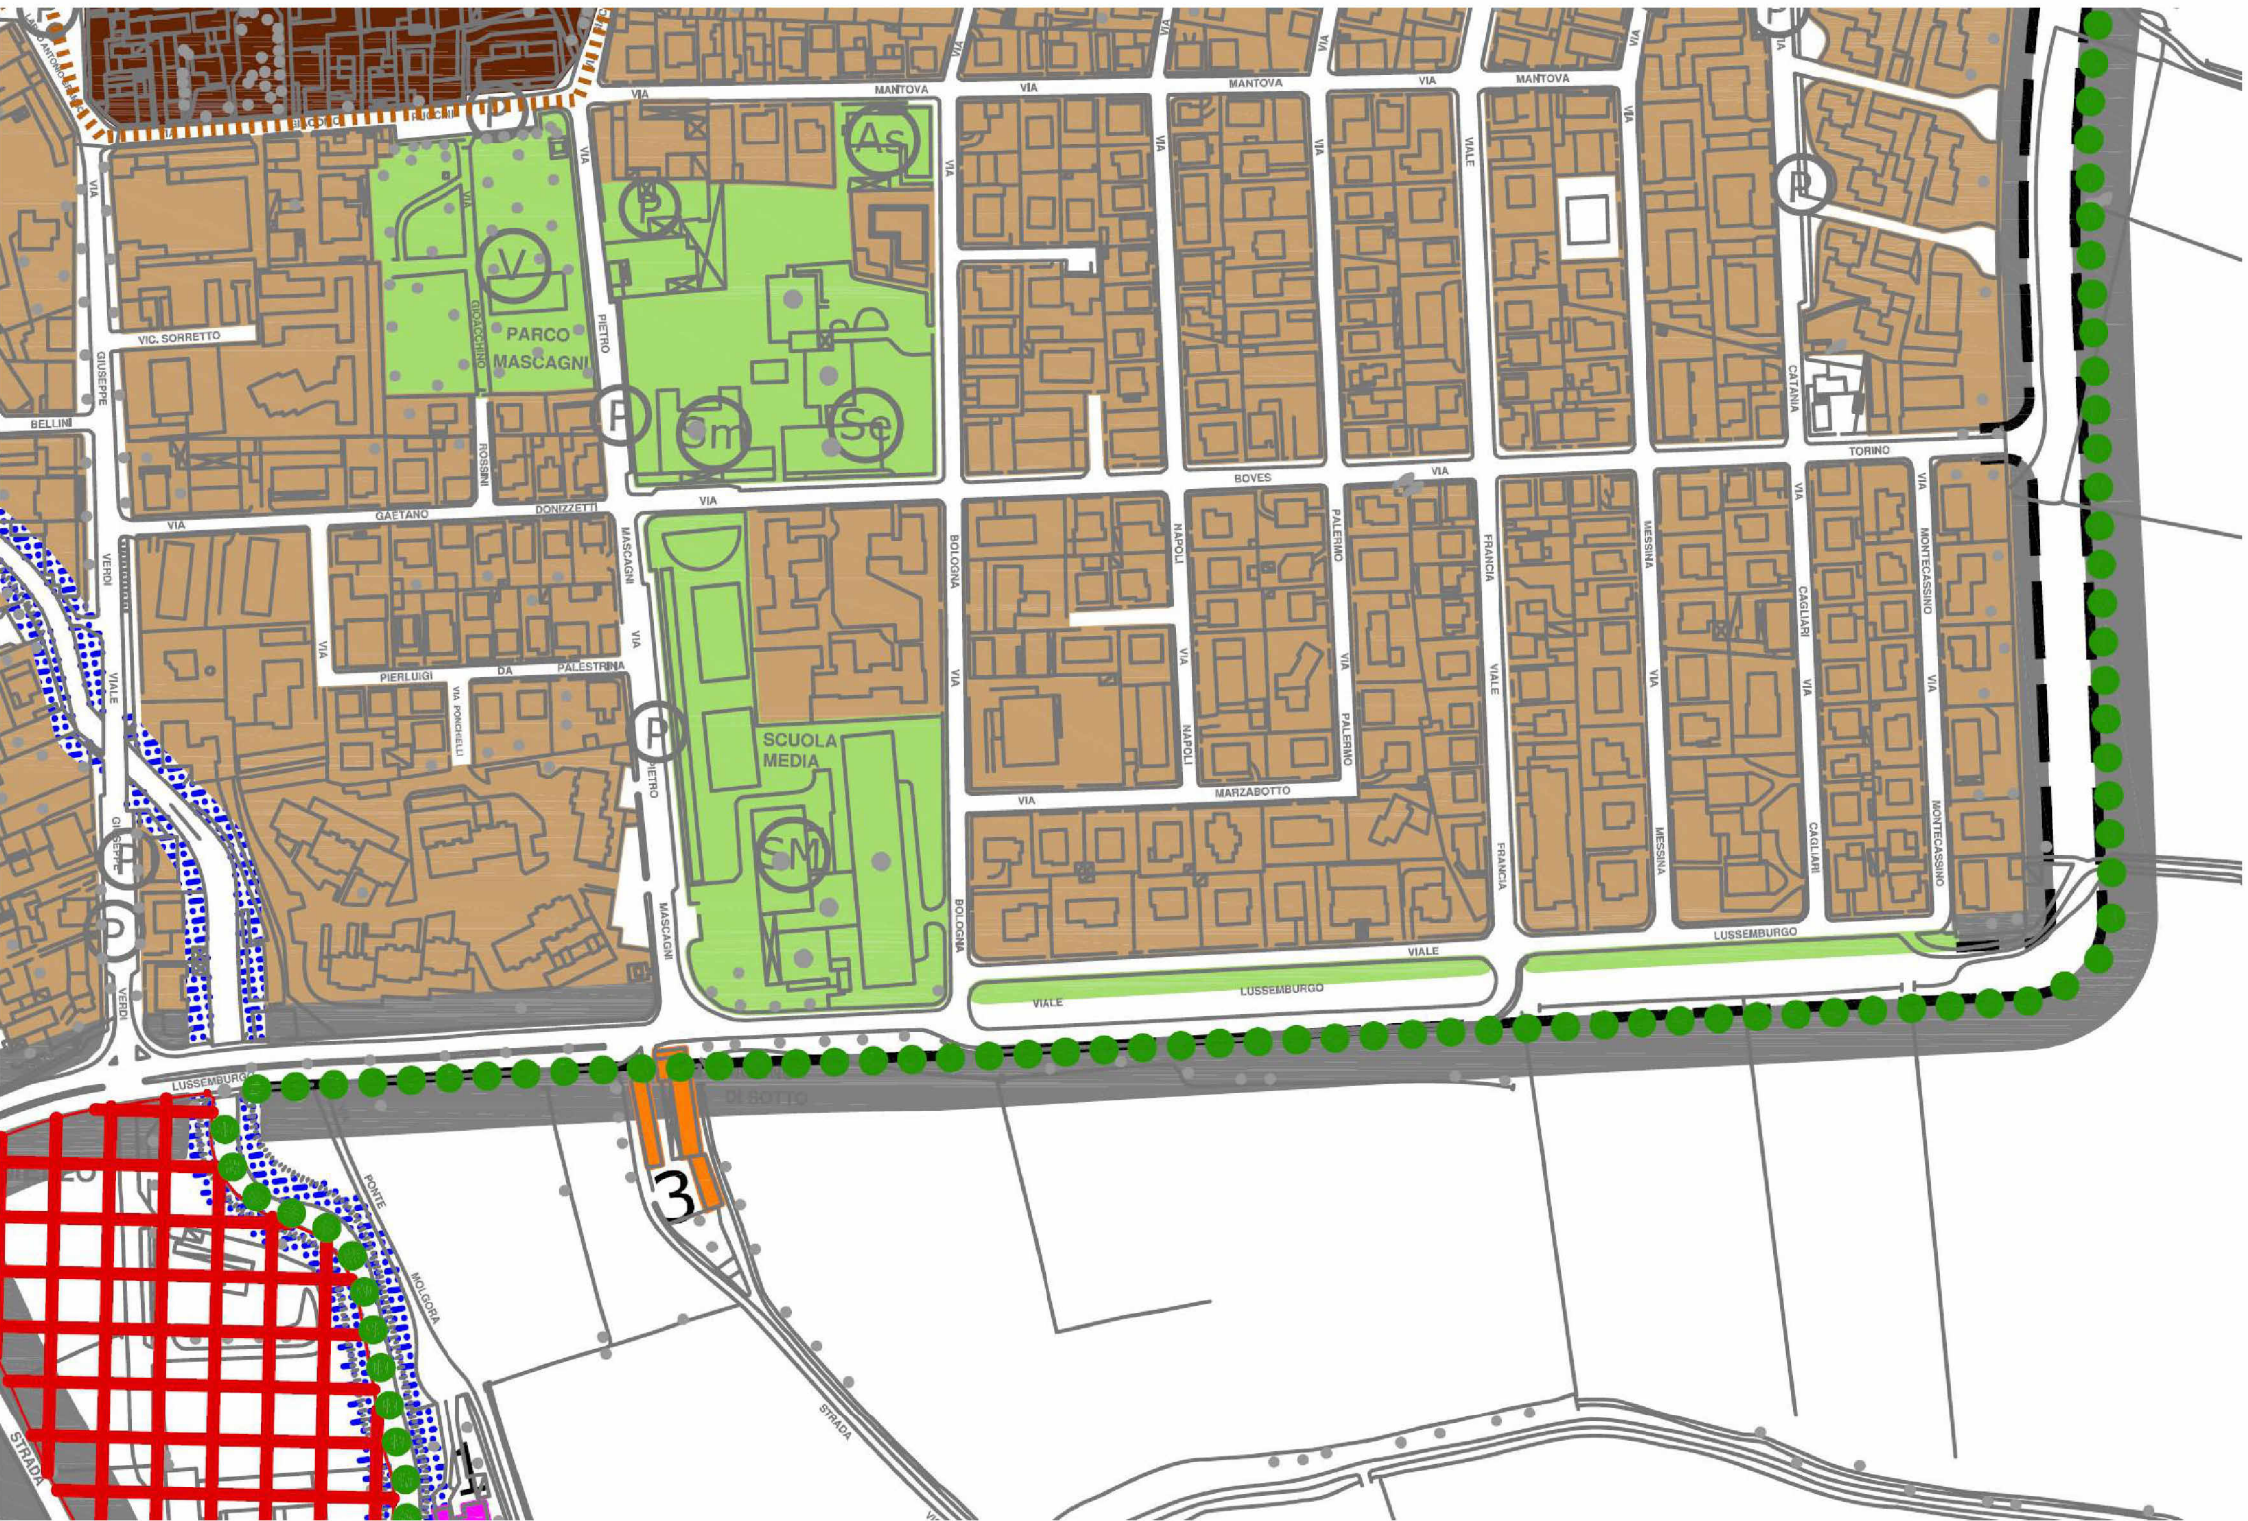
VIA MANTOVA
VIA MANTOVA
VIA MANTOVA
VIA
VIA
VIA
VIA
VIALE
VIA
P
As
P
V
PARCO MASCAGNI
GIOACCHINO
VIA PIETRO
VIC. SORRETTO
GIUSEPPE
BELLINI
ROSSINI
P
Sm
Se
P
CATANIA
TORINO
VIA BOVES
VIA
VIA GAETANO DONIZZETTI
VIA
VIA VERDI
MASCAGNI
VIA
BOLOGNA
NAPOLI
PALERMO
FRANCIA
MESSINA
CAGLIARI
VIA MONTECASSINO
VIA PIERLUIGI DA PALESTRINA
VIA PONCHIELLI
VIALE
VIA
P
SCUOLA MEDIA
PIETRO
VIA
VIA NAPOLI
VIA PALERMO
VIALE
VIA
VIA
VIA MARZABOTTO
GIUSEPPE
P
SM
MASCAGNI
BOLOGNA
FRANCIA
MESSINA
CAGLIARI
MONTECASSINO
P
VERDI
VIALE
LUSSEMBURGO
VIALE
LUSSEMBURGO
LUSSEMBURGO
DI BOTTO
3
PONTE
MOLGORA
STRADA
STRADA
1